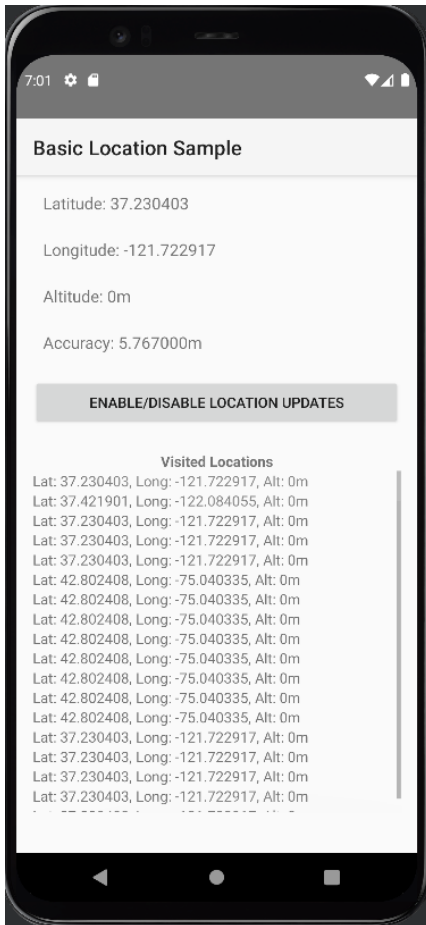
7:01

Basic Location Sample

Latitude: 37.230403

Longitude: -121.722917

Altitude: 0m

Accuracy: 5.767000m

ENABLE/DISABLE LOCATION UPDATES

Visited Locations
Lat: 37.230403, Long: -121.722917, Alt: 0m
Lat: 37.421901, Long: -122.084055, Alt: 0m
Lat: 37.230403, Long: -121.722917, Alt: 0m
Lat: 37.230403, Long: -121.722917, Alt: 0m
Lat: 37.230403, Long: -121.722917, Alt: 0m
Lat: 42.802408, Long: -75.040335, Alt: 0m
Lat: 42.802408, Long: -75.040335, Alt: 0m
Lat: 42.802408, Long: -75.040335, Alt: 0m
Lat: 42.802408, Long: -75.040335, Alt: 0m
Lat: 42.802408, Long: -75.040335, Alt: 0m
Lat: 42.802408, Long: -75.040335, Alt: 0m
Lat: 42.802408, Long: -75.040335, Alt: 0m
Lat: 42.802408, Long: -75.040335, Alt: 0m
Lat: 37.230403, Long: -121.722917, Alt: 0m
Lat: 37.230403, Long: -121.722917, Alt: 0m
Lat: 37.230403, Long: -121.722917, Alt: 0m
Lat: 37.230403, Long: -121.722917, Alt: 0m
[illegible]